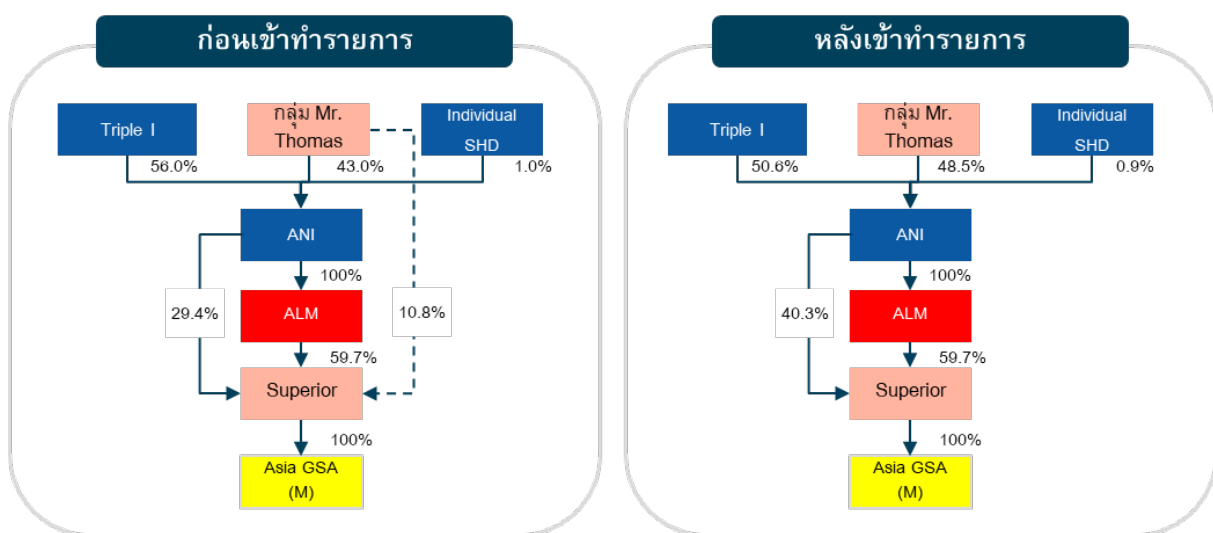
ก่อนเข้าทำรายการ

Triple I

กลุ่ม Mr. Thomas

Individual SHD

56.0%

43.0%

1.0%

ANI

100%

29.4%

ALM

10.8%

59.7%

Superior

100%

Asia GSA (M)

หลังเข้าทำรายการ

Triple I

กลุ่ม Mr. Thomas

Individual SHD

50.6%

48.5%

0.9%

ANI

100%

40.3%

ALM

59.7%

Superior

100%

Asia GSA (M)